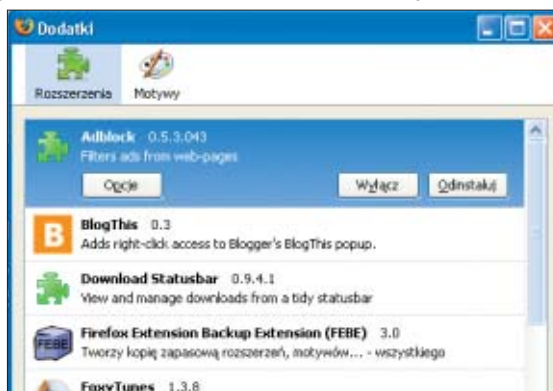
Dodatki

Rozszerzenia Motywy

Adblock 0.5.3.043
Filters ads from web-pages
Opcje Wyłącz Odinstaluj

B BlogThis 0.3
Adds right-click access to Blogger's BlogThis popup.

Download Statusbar 0.9.4.1
View and manage downloads from a tidy statusbar

FEBE Firefox Extension Backup Extension (FEBE) 3.0
Tworzy kopię zapasową rozszerzeń, motywów... - wszystkiego

FoxyTunes 1.3.8